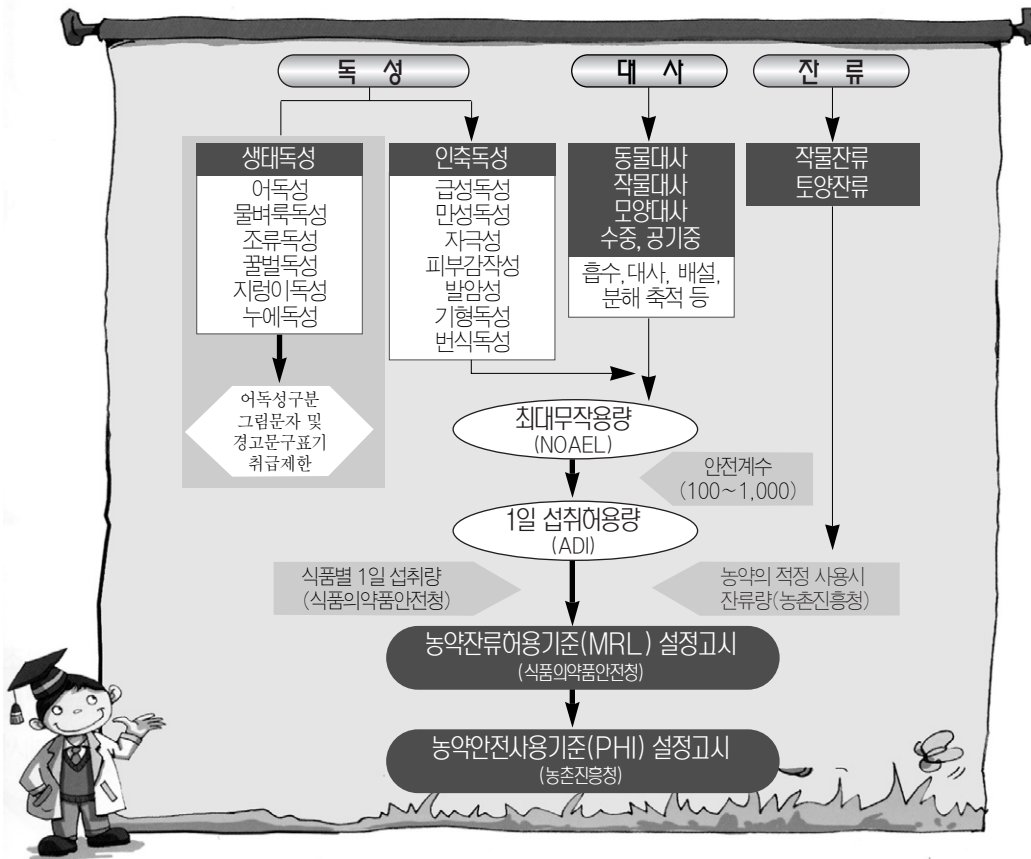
독 성

대 사

잔 류

생태독성

어독성
물벼룩독성
조류독성
꿀벌독성
지렁이독성
누에독성

어독성구분
그림문자 및
경고문구표기
취급제한

인축독성

급성독성
만성독성
자극성
피부감작성
발암성
기형독성
번식독성

동물대사
작물대사
모양대사
수중, 공기중

흡수, 대사, 배설, 분해 축적 등

작물잔류
토양잔류

최대무작용량
(NOAEL)

안전계수
(100~1,000)

1일 섭취허용량
(ADI)

식품별 1일 섭취량
(식품의약품안전청)

농약의 적정 사용시
잔류량(농촌진흥청)

농약잔류허용기준(MRL) 설정고시
(식품의약품안전청)

농약안전사용기준(PHI) 설정고시
(농촌진흥청)